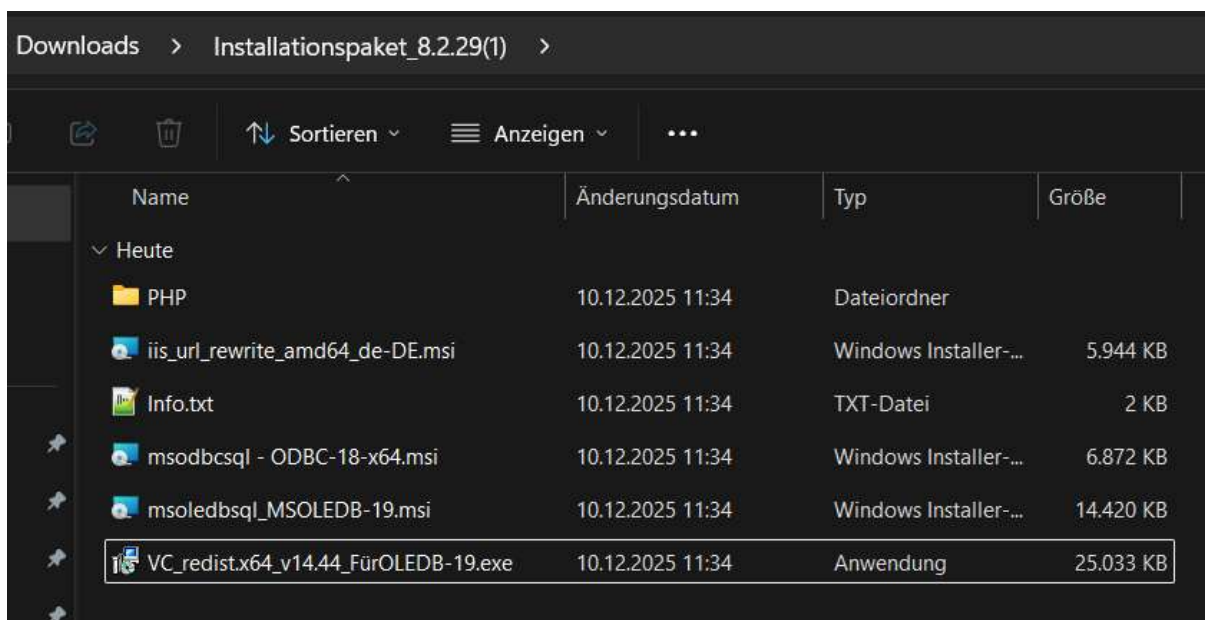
Downloads > Installationspaket_8.2.29(1) >

Sortieren Anzeigen ...

| Name | Änderungsdatum | Typ | Größe |
|---|---|---|---|
| Heute | | | |
| PHP | 10.12.2025 11:34 | Dateiordner | |
| iis_url_rewrite_amd64_de-DE.msi | 10.12.2025 11:34 | Windows Installer-... | 5.944 KB |
| Info.txt | 10.12.2025 11:34 | TXT-Datei | 2 KB |
| msodbcsql - ODBC-18-x64.msi | 10.12.2025 11:34 | Windows Installer-... | 6.872 KB |
| msoledbsql_MSOLEDB-19.msi | 10.12.2025 11:34 | Windows Installer-... | 14.420 KB |
| VC_redist.x64_v14.44_FürOLEDB-19.exe | 10.12.2025 11:34 | Anwendung | 25.033 KB |